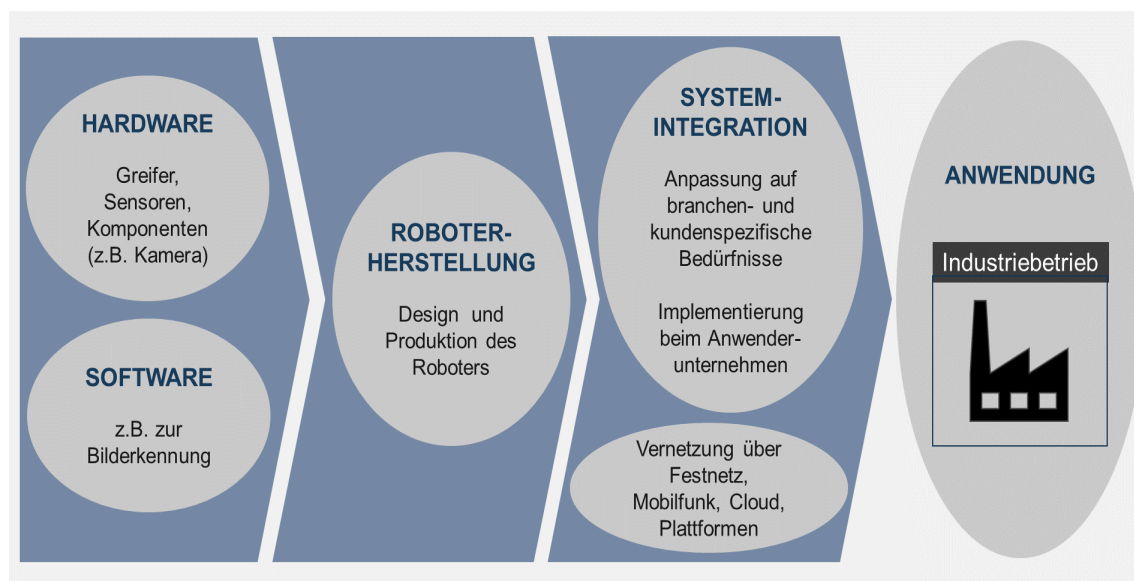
HARDWARE

Greifer, Sensoren, Komponenten (z.B. Kamera)

SOFTWARE

z.B. zur Bilderkennung

ROBOTER-HERSTELLUNG

Design und Produktion des Roboters

SYSTEM-INTEGRATION

Anpassung auf branchen- und kundenspezifische Bedürfnisse

Implementierung beim Anwenderunternehmen

Vernetzung über Festnetz, Mobilfunk, Cloud, Plattformen

ANWENDUNG

Industriebetrieb